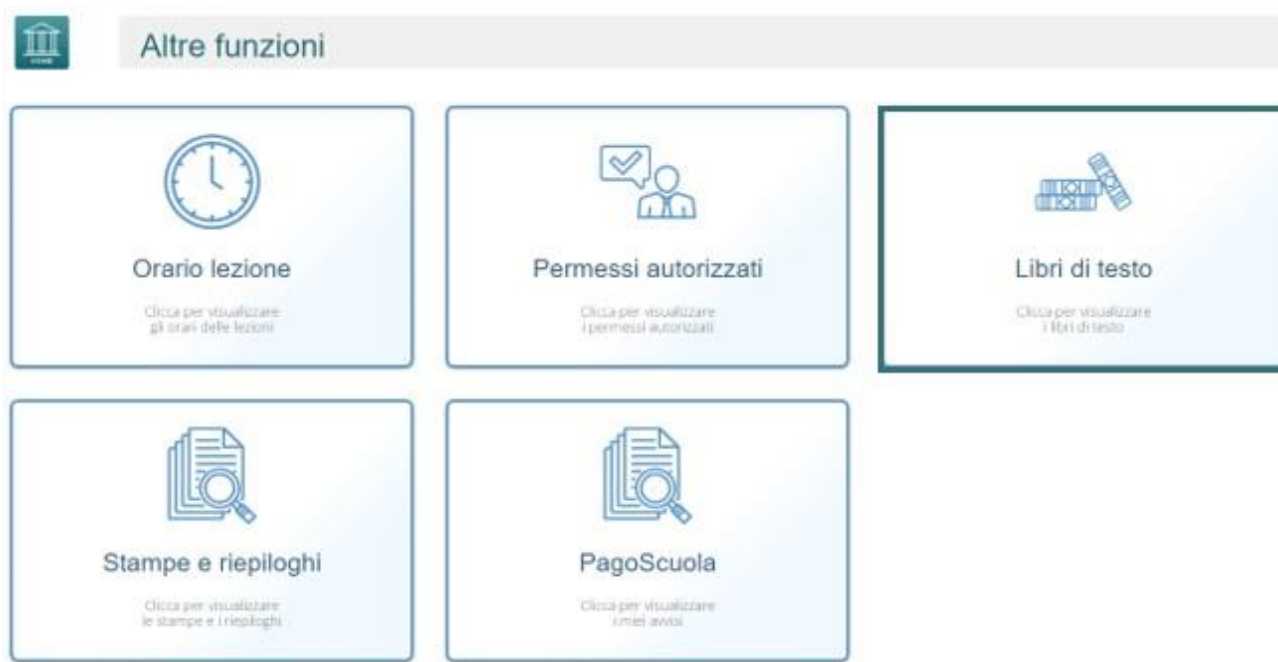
HOME

Altre funzioni

Orario lezione

Clicca per visualizzare gli orari delle lezioni

Permessi autorizzati

Clicca per visualizzare i permessi autorizzati

Libri di testo

Clicca per visualizzare i libri di testo

Stampe e riepiloghi

Clicca per visualizzare le stampe e i riepiloghi

PagoScuola

Clicca per visualizzare i miei avvisi